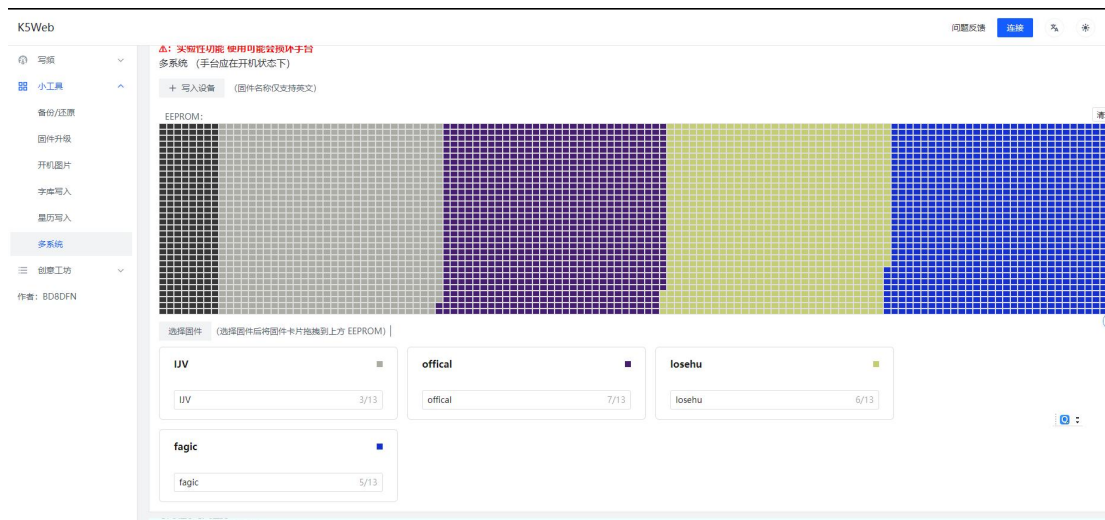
K5Web

问题反馈 连接

写频
小工具
备份/还原
固件升级
开机图片
字库写入
星历写入
多系统
创意工坊
作者：BD8DFN

⚠: 实验性功能 使用可能会损坏手台
多系统 （手台应在开机状态下）

+ 写入设备 （固件名称仅支持英文）

EEPROM:

选择固件 （选择固件后将固件卡片拖拽到上方 EEPROM）

IJV
IJV 3/13

offical
offical 7/13

losehu
losehu 6/13

fagic
fagic 5/13